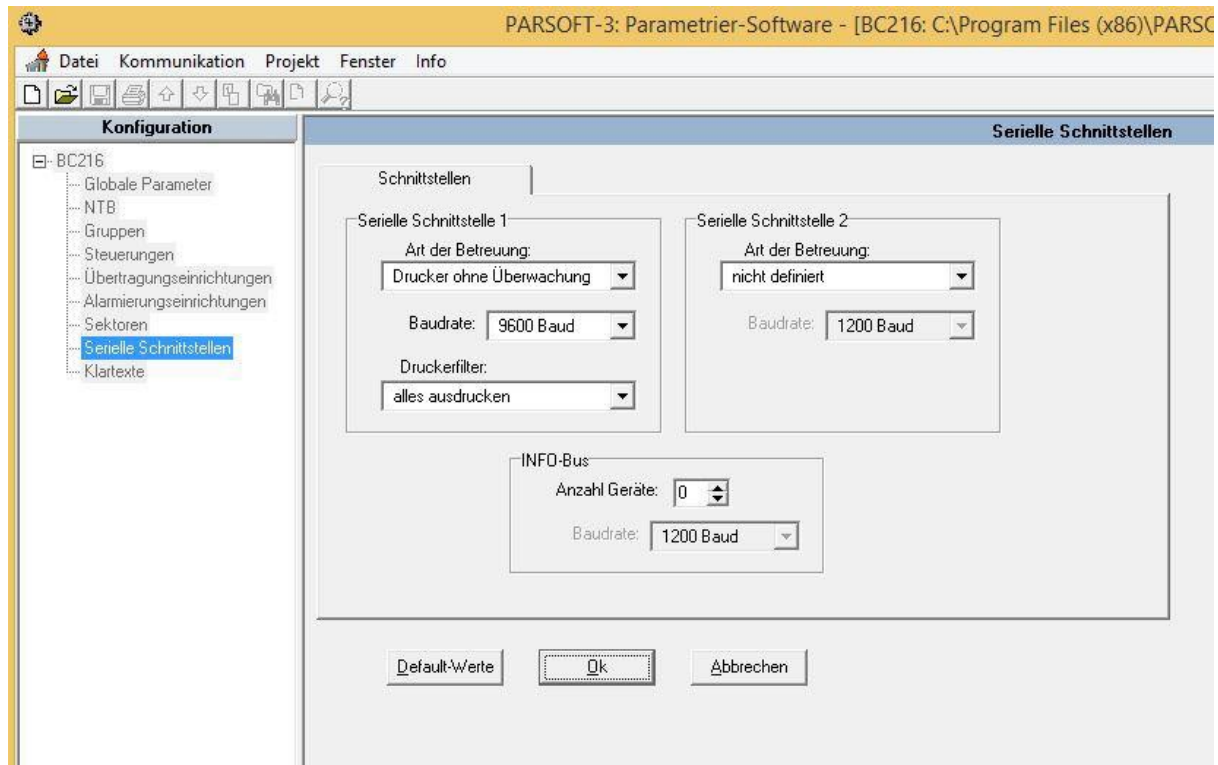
PARSOFT-3: Parametrier-Software - [BC216: C:\Program Files (x86)\PARSC

Datei Kommunikation Projekt Fenster Info

Konfiguration

BC216
Globale Parameter
NTB
Gruppen
Steuerungen
Übertragungseinrichtungen
Alarmierungseinrichtungen
Sektoren
Serielle Schnittstellen
Klartexte

Serielle Schnittstellen

Schnittstellen

Serielle Schnittstelle 1
Art der Betreuung:
Drucker ohne Überwachung
Baudrate: 9600 Baud
Druckerfilter:
alles ausdrucken

Serielle Schnittstelle 2
Art der Betreuung:
nicht definiert
Baudrate: 1200 Baud

INFO-Bus
Anzahl Geräte: 0
Baudrate: 1200 Baud

Default-Werte
Ok
Abbrechen